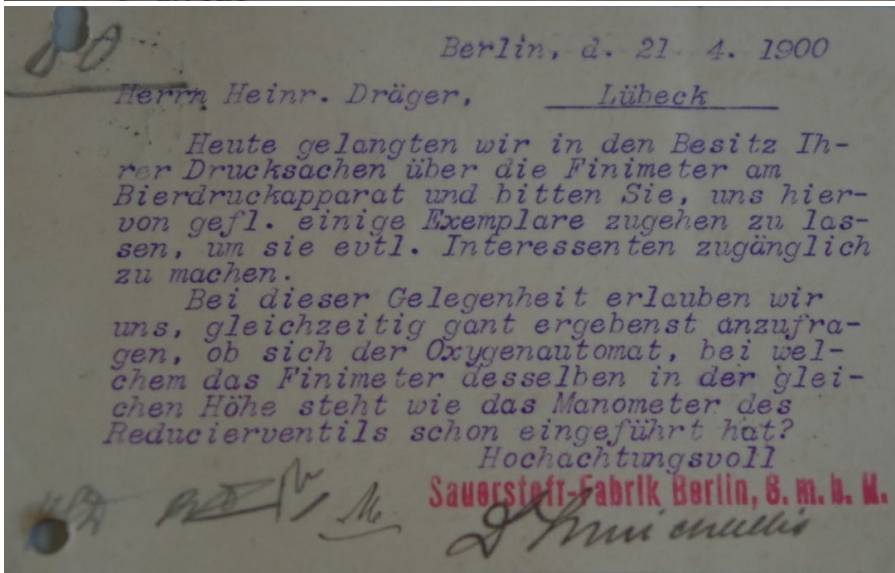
80

Berlin, d. 21. 4. 1900

Herrn Heinr. Dräger, Lübeck

Heute gelangten wir in den Besitz Ihrer Drucksachen über die Finimeter am Bierdruckapparat und bitten Sie, uns hiervon gefl. einige Exemplare zugehen zu lassen, um sie evtl. Interessenten zugänglich zu machen.

Bei dieser Gelegenheit erlauben wir uns, gleichzeitig gant ergebenst anzufragen, ob sich der Oxygenautomat, bei welchem das Finimeter desselben in der gleichen Höhe steht wie das Manometer des Reducierventils schon eingeführt hat?

Hochachtungsvoll

Sauerstoff-Fabrik Berlin, G. m. b. H.

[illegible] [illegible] D Michaelis